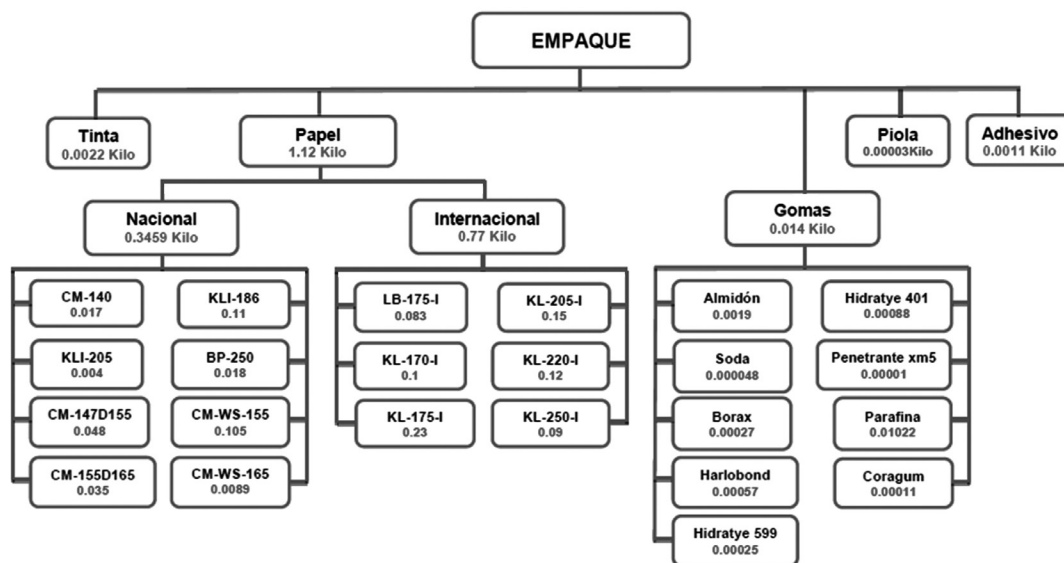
EMPAQUE

Tinta
0.0022 Kilo

Papel
1.12 Kilo

Piola
0.00003Kilo

Adhesivo
0.0011 Kilo

Nacional
0.3459 Kilo

Internacional
0.77 Kilo

Gomas
0.014 Kilo

CM-140
0.017

KLI-186
0.11

KLI-205
0.004

BP-250
0.018

CM-147D155
0.048

CM-WS-155
0.105

CM-155D165
0.035

CM-WS-165
0.0089

LB-175-I
0.083

KL-205-I
0.15

KL-170-I
0.1

KL-220-I
0.12

KL-175-I
0.23

KL-250-I
0.09

Almidón
0.0019

Hidratye 401
0.00088

Soda
0.000048

Penetrante xm5
0.00001

Borax
0.00027

Parafina
0.01022

Harlobond
0.00057

Coragum
0.00011

Hidratye 599
0.00025